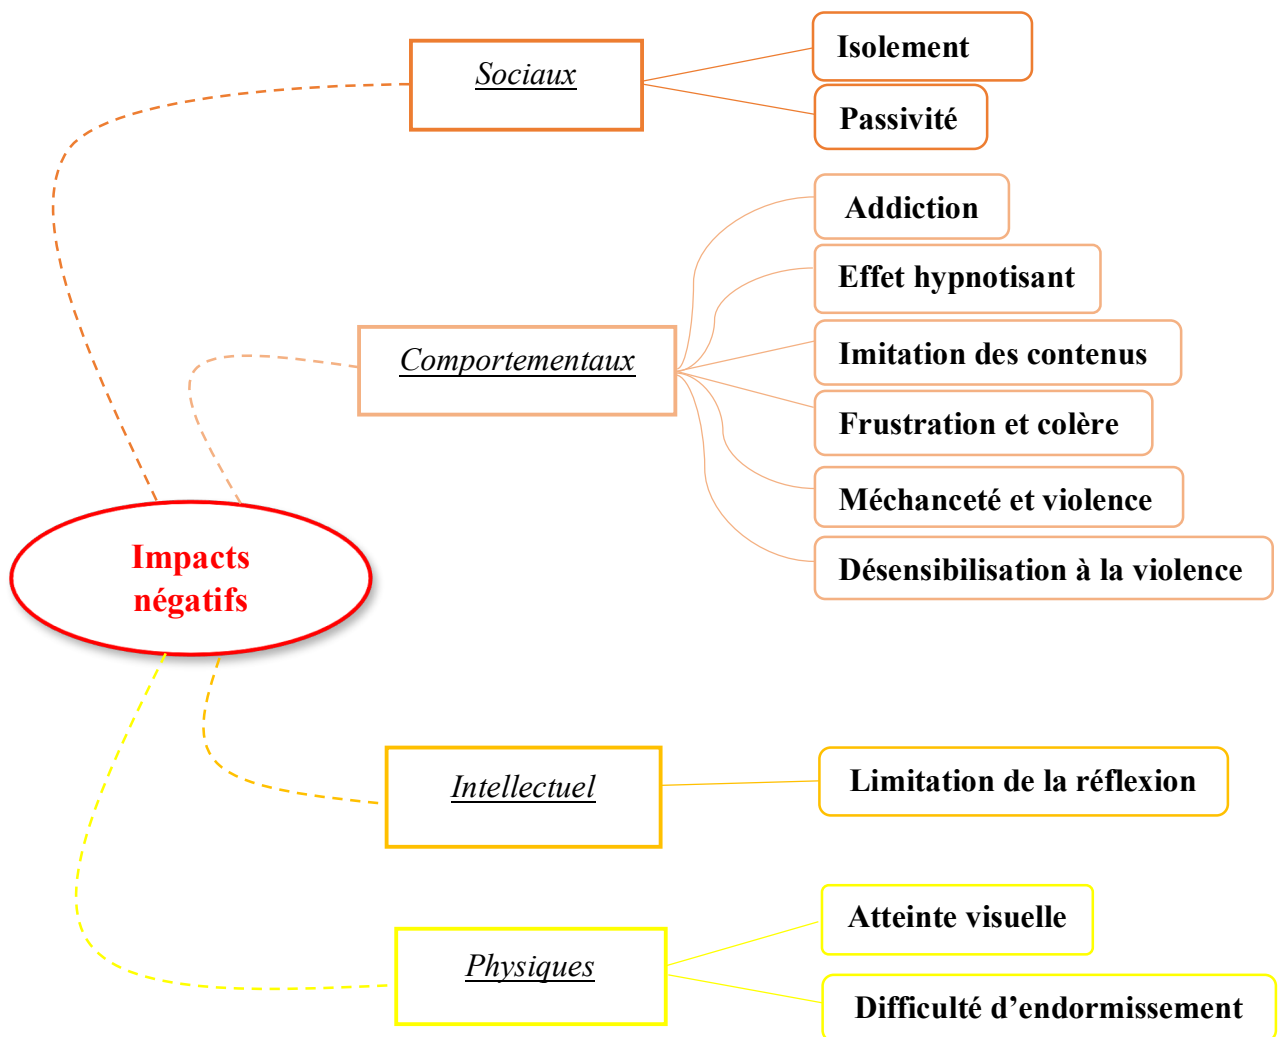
Impacts négatifs

Sociaux

Isolement

Passivité

Comportementaux

Addiction

Effet hypnotisant

Imitation des contenus

Frustration et colère

Méchanceté et violence

Désensibilisation à la violence

Intellectuel

Limitation de la réflexion

Physiques

Atteinte visuelle

Difficulté d'endormissement